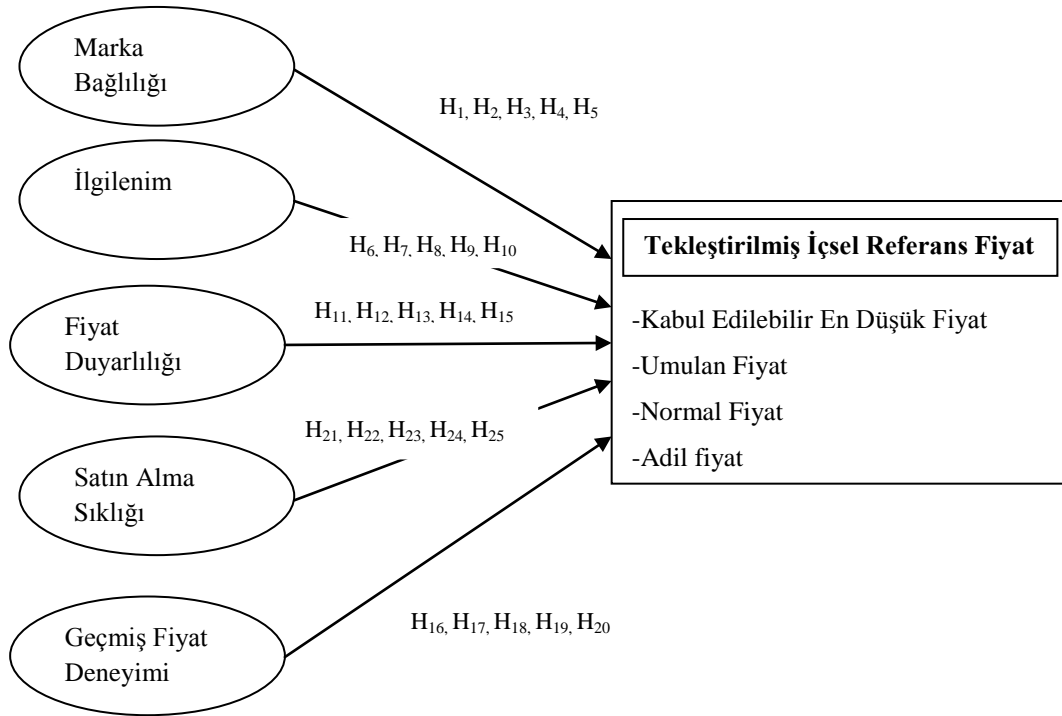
Marka Bağlılığı

$H_{1,} H_{2,} H_{3,} H_{4,} H_{5}$

İlgilenim

$H_{6,} H_{7,} H_{8,} H_{9,} H_{10}$

Tekleştirilmiş İçsel Referans Fiyat

Fiyat Duyarlılığı

$H_{11,} H_{12,} H_{13,} H_{14,} H_{15}$

-Kabul Edilebilir En Düşük Fiyat

-Umulan Fiyat

-Normal Fiyat

-Adil fiyat

$H_{21,} H_{22,} H_{23,} H_{24,} H_{25}$

Satın Alma Sıklığı

Geçmiş Fiyat Deneyimi

$H_{16,} H_{17,} H_{18,} H_{19,} H_{20}$